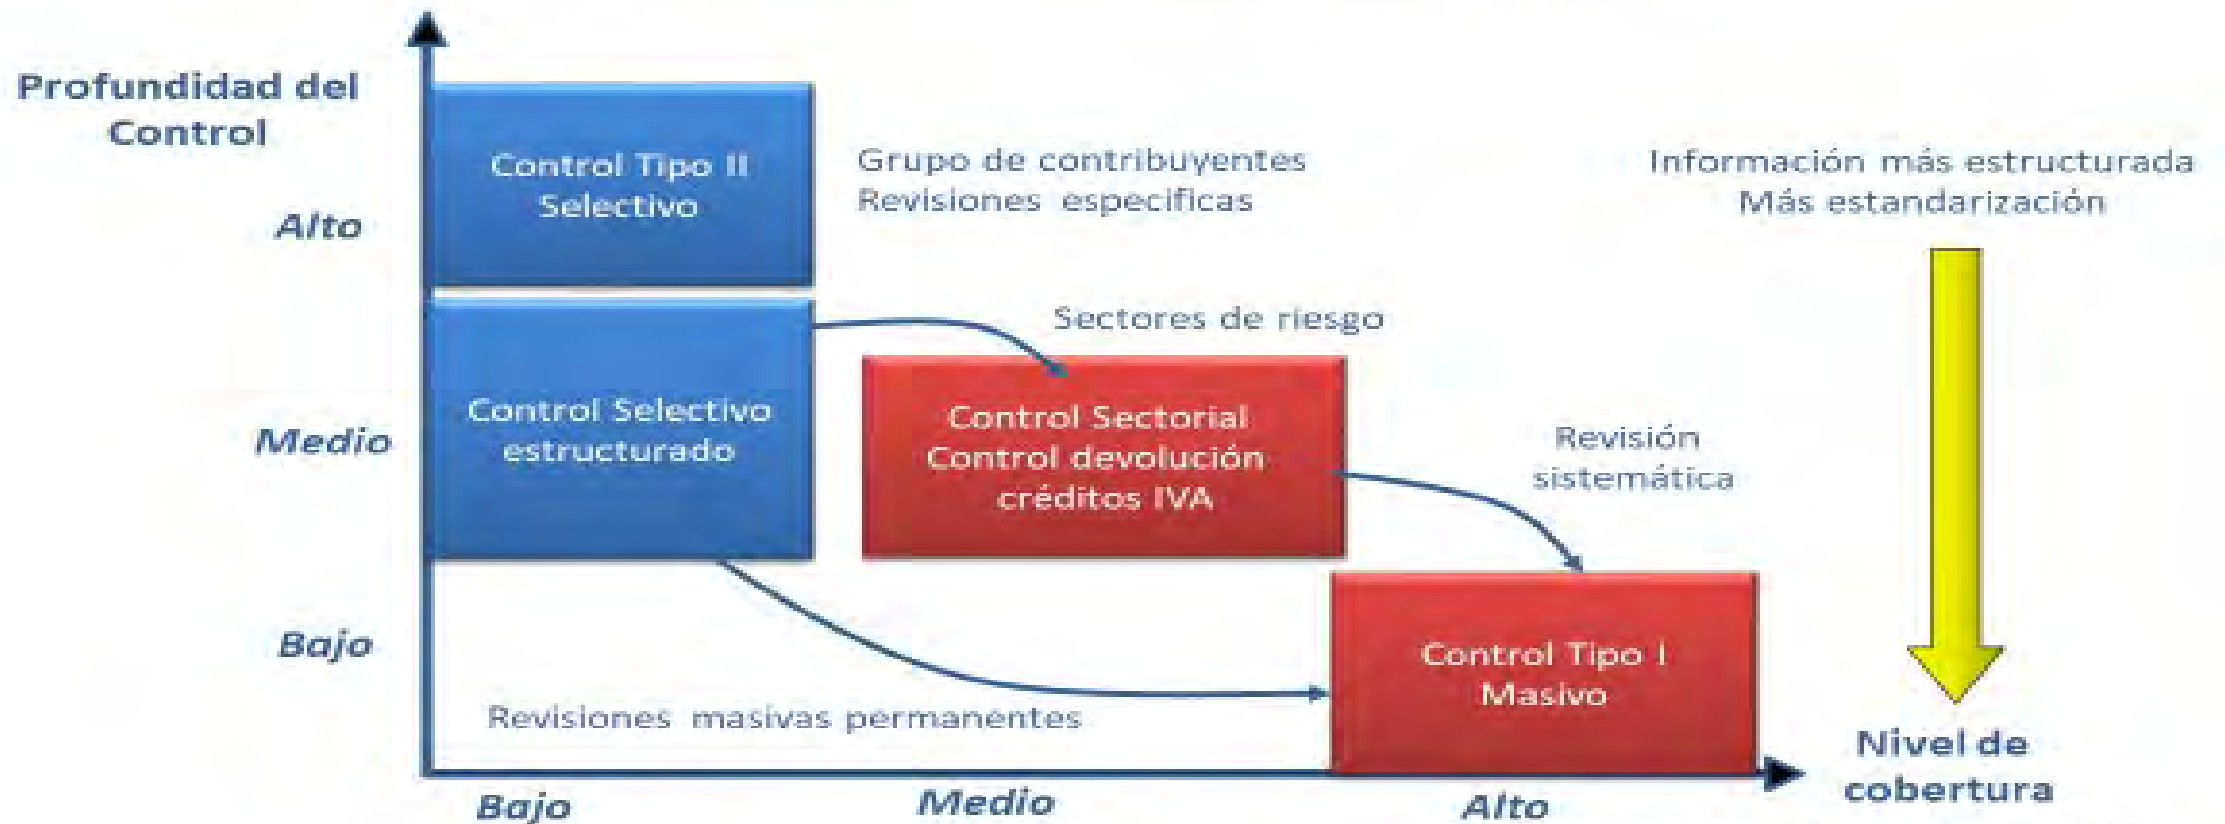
Profundidad del Control

Alto

Medio

Bajo

Control Tipo II
Selectivo

Grupo de contribuyentes
Revisiones especificas

Información más estructurada
Más estandarización

Sectores de riesgo

Control Selectivo estructurado

Control Sectorial
Control devolución créditos IVA

Revisión sistemática

Control Tipo I
Masivo

Revisiones masivas permanentes

Nivel de cobertura

Bajo

Medio

Alto